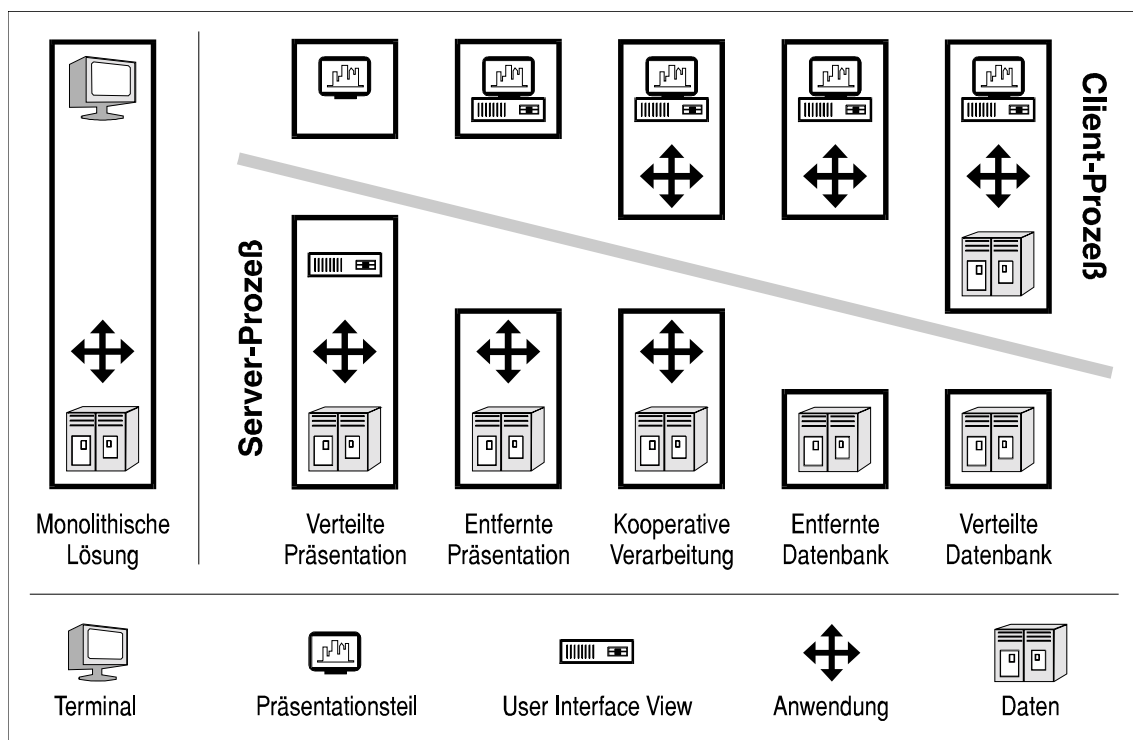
Client-Prozeß

Server-Prozeß

Monolithische Lösung

Verteilte Präsentation

Entfernte Präsentation

Kooperative Verarbeitung

Entfernte Datenbank

Verteilte Datenbank

Terminal

Präsentationsteil

User Interface View

Anwendung

Daten